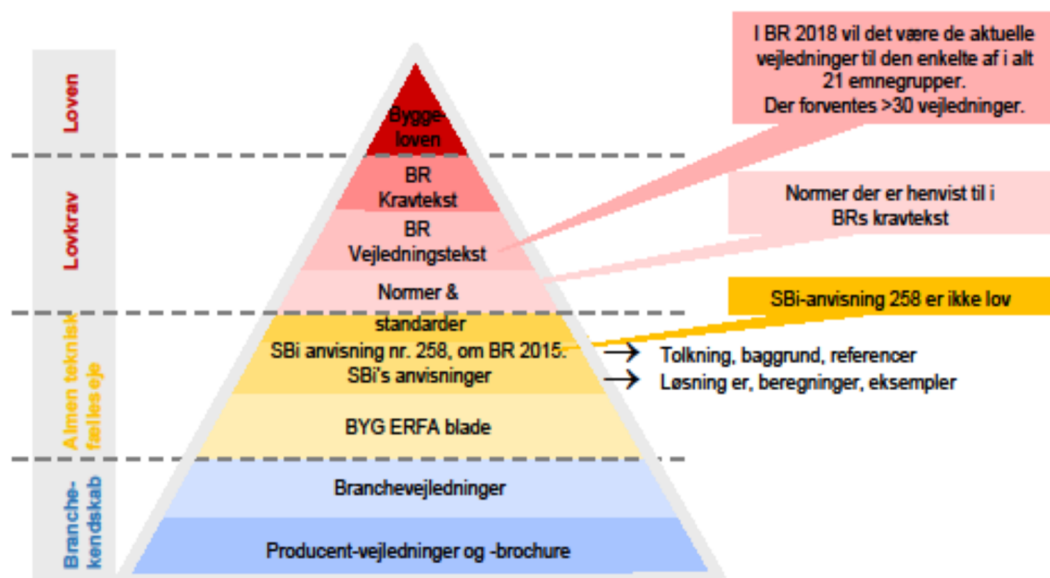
Loven

Lovkrav

Almen teknisk fælleseje

Branche-kendskab

Bygge-loven

BR Kravtekst

BR Vejledningstekst

Normer & standarder

SBi anvisning nr. 258, om BR 2015. SBi's anvisninger

BYG ERFA blade

Branchevejledninger

Producent-vejledninger og -brochure

I BR 2018 vil det være de aktuelle vejledninger til den enkelte af i alt 21 emnegrupper. Der forventes >30 vejledninger.

Normer der er henvist til i BRs kravtekst

SBi-anvisning 258 er ikke lov

→ Tolkning, baggrund, referencer

→ Løsning er, beregninger, eksempler